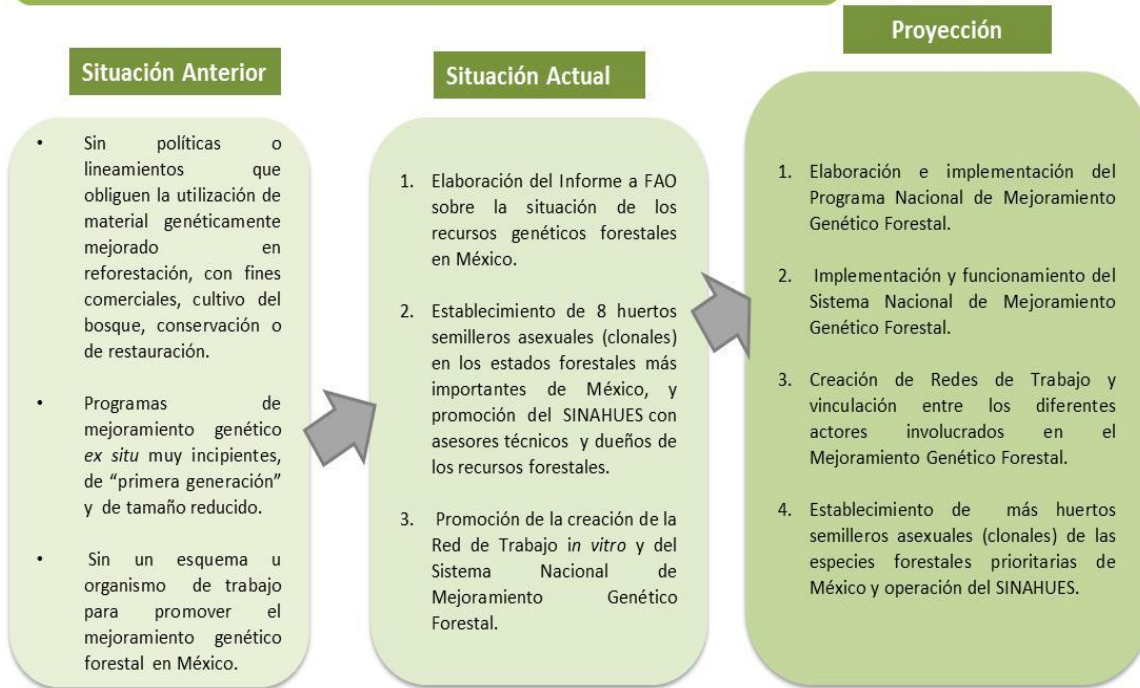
Situación Anterior

- Sin políticas o lineamientos que obliguen la utilización de material genéticamente mejorado en reforestación, con fines comerciales, cultivo del bosque, conservación o de restauración.

- Programas de mejoramiento genético *ex situ* muy incipientes, de "primera generación" y de tamaño reducido.

- Sin un esquema u organismo de trabajo para promover el mejoramiento genético forestal en México.

Situación Actual

1. Elaboración del Informe a FAO sobre la situación de los recursos genéticos forestales en México.

2. Establecimiento de 8 huertos semilleros asexuales (clonales) en los estados forestales más importantes de México, y promoción del SINAHUES con asesores técnicos y dueños de los recursos forestales.

3. Promoción de la creación de la Red de Trabajo i*n vitro* y del Sistema Nacional de Mejoramiento Genético Forestal.

Proyección

1. Elaboración e implementación del Programa Nacional de Mejoramiento Genético Forestal.

2. Implementación y funcionamiento del Sistema Nacional de Mejoramiento Genético Forestal.

3. Creación de Redes de Trabajo y vinculación entre los diferentes actores involucrados en el Mejoramiento Genético Forestal.

4. Establecimiento de más huertos semilleros asexuales (clonales) de las especies forestales prioritarias de México y operación del SINAHUES.